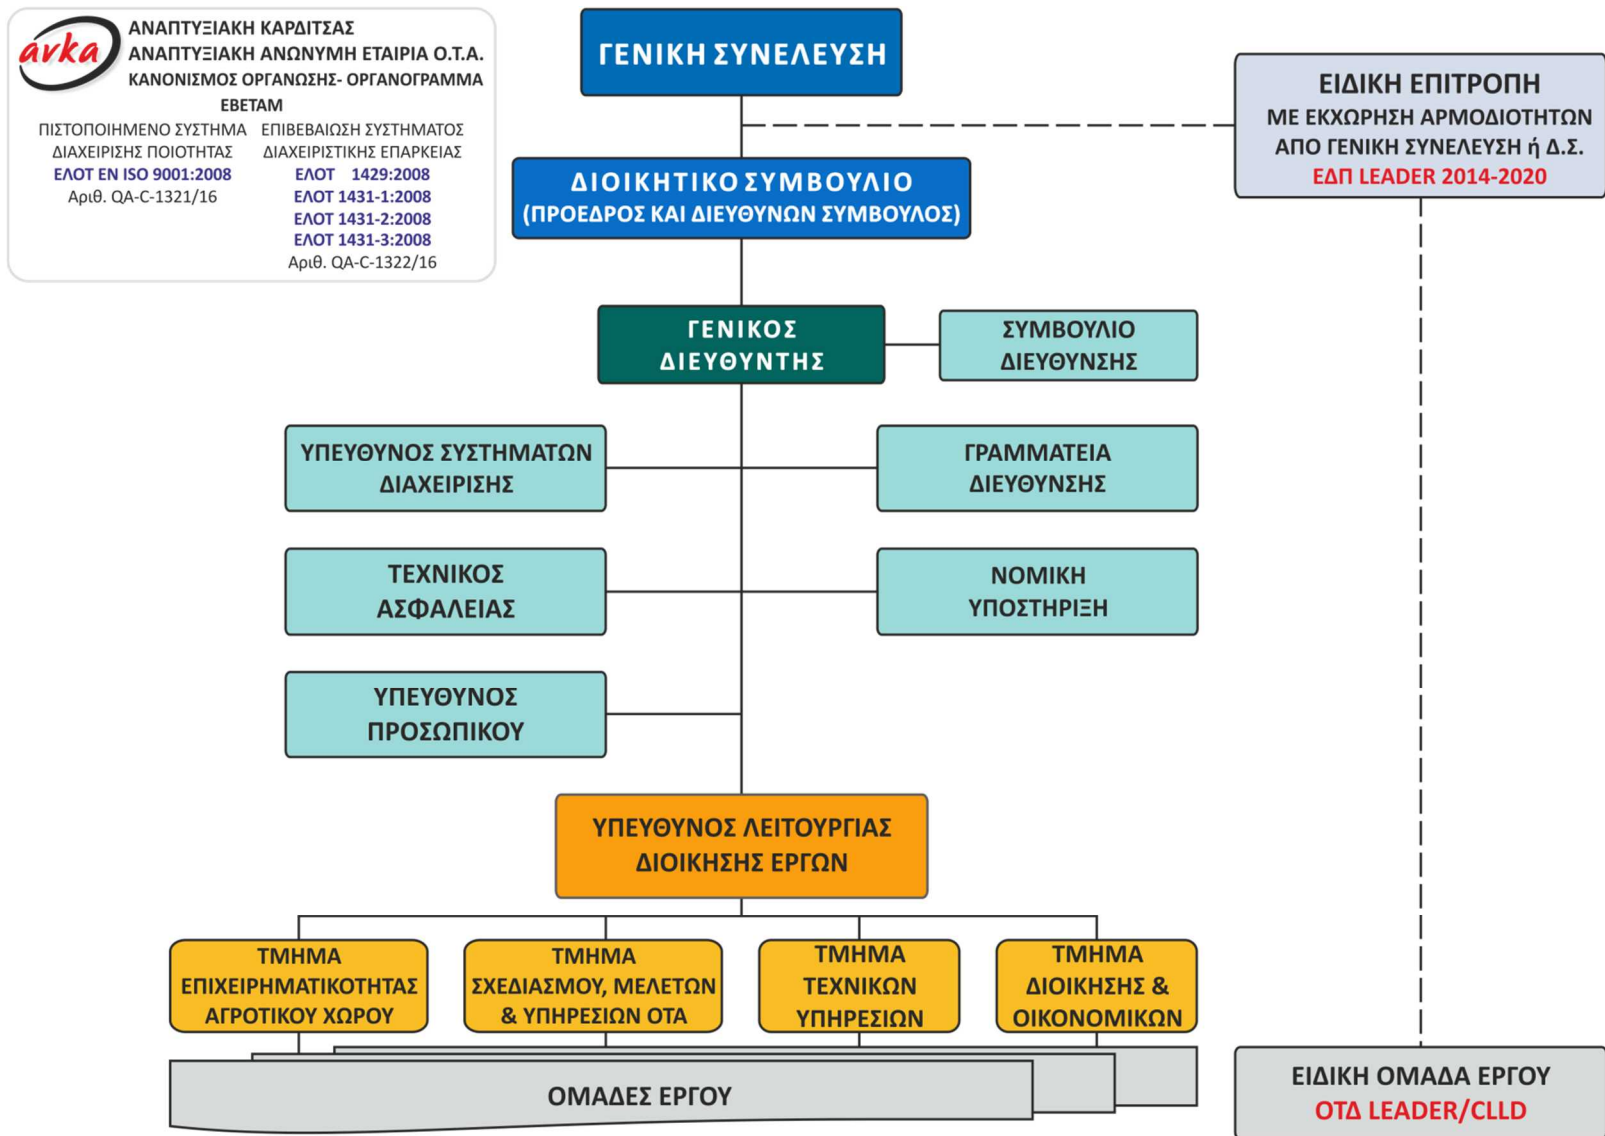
avka

ΑΝΑΠΤΥΞΙΑΚΗ ΚΑΡΔΙΤΣΑΣ
ΑΝΑΠΤΥΞΙΑΚΗ ΑΝΩΝΥΜΗ ΕΤΑΙΡΙΑ Ο.Τ.Α.
ΚΑΝΟΝΙΣΜΟΣ ΟΡΓΑΝΩΣΗΣ- ΟΡΓΑΝΟΓΡΑΜΜΑ
ΕΒΕΤΑΜ

ΠΙΣΤΟΠΟΙΗΜΕΝΟ ΣΥΣΤΗΜΑ ΔΙΑΧΕΙΡΙΣΗΣ ΠΟΙΟΤΗΤΑΣ
ΕΛΟΤ ΕΝ ISO 9001:2008
Αριθ. QA-C-1321/16

ΕΠΙΒΕΒΑΙΩΣΗ ΣΥΣΤΗΜΑΤΟΣ ΔΙΑΧΕΙΡΙΣΤΙΚΗΣ ΕΠΑΡΚΕΙΑΣ
ΕΛΟΤ 1429:2008
ΕΛΟΤ 1431-1:2008
ΕΛΟΤ 1431-2:2008
ΕΛΟΤ 1431-3:2008
Αριθ. QA-C-1322/16

ΓΕΝΙΚΗ ΣΥΝΕΛΕΥΣΗ

ΕΙΔΙΚΗ ΕΠΙΤΡΟΠΗ
ΜΕ ΕΚΧΩΡΗΣΗ ΑΡΜΟΔΙΟΤΗΤΩΝ ΑΠΟ ΓΕΝΙΚΗ ΣΥΝΕΛΕΥΣΗ ή Δ.Σ.
ΕΔΠ LEADER 2014-2020

ΔΙΟΙΚΗΤΙΚΟ ΣΥΜΒΟΥΛΙΟ
(ΠΡΟΕΔΡΟΣ ΚΑΙ ΔΙΕΥΘΥΝΩΝ ΣΥΜΒΟΥΛΟΣ)

ΓΕΝΙΚΟΣ ΔΙΕΥΘΥΝΤΗΣ

ΣΥΜΒΟΥΛΙΟ ΔΙΕΥΘΥΝΣΗΣ

ΥΠΕΥΘΥΝΟΣ ΣΥΣΤΗΜΑΤΩΝ ΔΙΑΧΕΙΡΙΣΗΣ

ΓΡΑΜΜΑΤΕΙΑ ΔΙΕΥΘΥΝΣΗΣ

ΤΕΧΝΙΚΟΣ ΑΣΦΑΛΕΙΑΣ

ΝΟΜΙΚΗ ΥΠΟΣΤΗΡΙΞΗ

ΥΠΕΥΘΥΝΟΣ ΠΡΟΣΩΠΙΚΟΥ

ΥΠΕΥΘΥΝΟΣ ΛΕΙΤΟΥΡΓΙΑΣ ΔΙΟΙΚΗΣΗΣ ΕΡΓΩΝ

ΤΜΗΜΑ ΕΠΙΧΕΙΡΗΜΑΤΙΚΟΤΗΤΑΣ ΑΓΡΟΤΙΚΟΥ ΧΩΡΟΥ

ΤΜΗΜΑ ΣΧΕΔΙΑΣΜΟΥ, ΜΕΛΕΤΩΝ & ΥΠΗΡΕΣΙΩΝ ΟΤΑ

ΤΜΗΜΑ ΤΕΧΝΙΚΩΝ ΥΠΗΡΕΣΙΩΝ

ΤΜΗΜΑ ΔΙΟΙΚΗΣΗΣ & ΟΙΚΟΝΟΜΙΚΩΝ

ΟΜΑΔΕΣ ΕΡΓΟΥ

ΕΙΔΙΚΗ ΟΜΑΔΑ ΕΡΓΟΥ
ΟΤΔ LEADER/CLLD